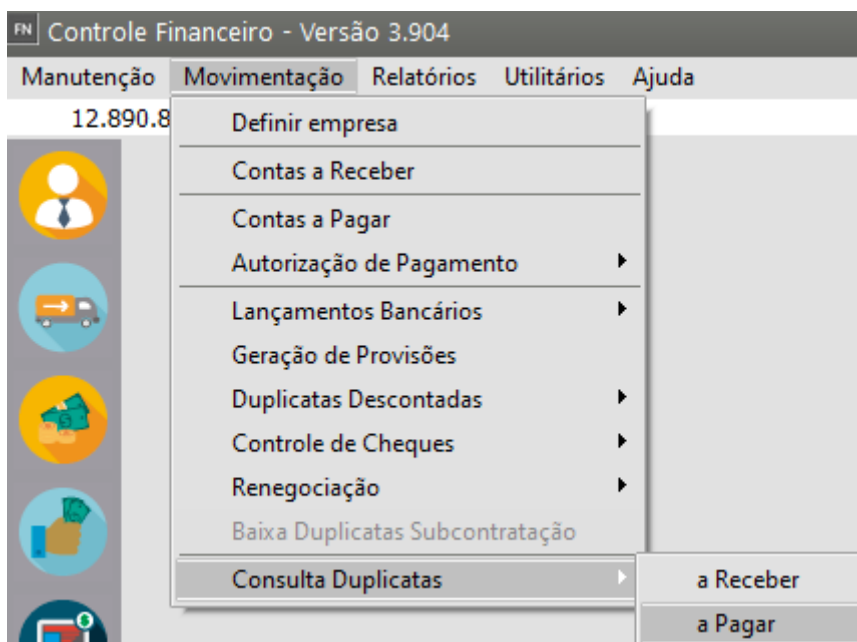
FN Controle Financeiro - Versão 3.904

Manutenção Movimentação Relatórios Utilitários Ajuda

12.890.8

Definir empresa
Contas a Receber
Contas a Pagar
Autorização de Pagamento
Lançamentos Bancários
Geração de Provisões
Duplicatas Descontadas
Controle de Cheques
Renegociação
Baixa Duplicatas Subcontratação
Consulta Duplicatas

a Receber
a Pagar